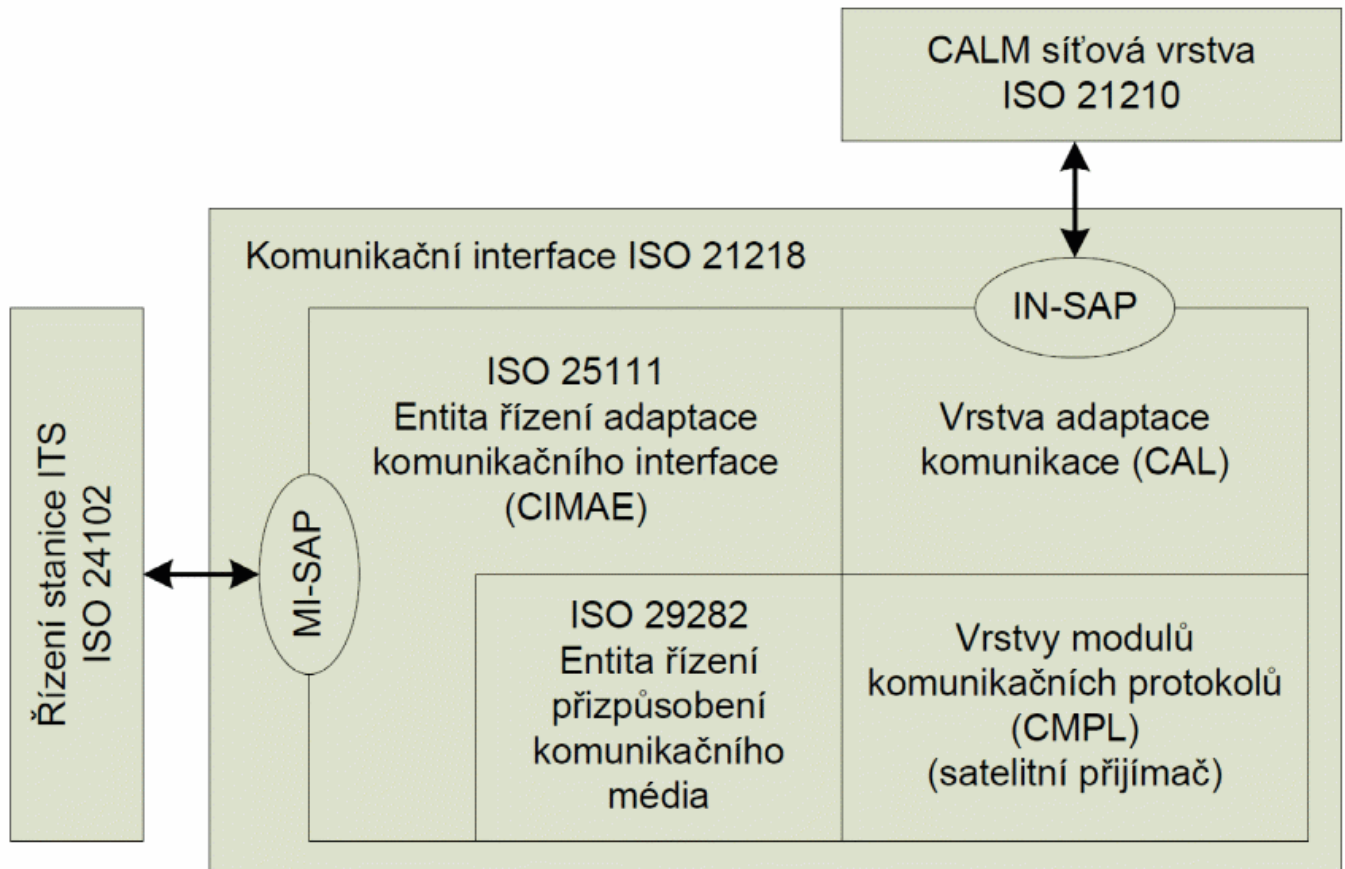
CALM síťová vrstva
ISO 21210

Komunikační interface ISO 21218

IN-SAP

Řízení stanice ITS
ISO 24102

MI-SAP

ISO 25111
Entita řízení adaptace komunikačního interface (CIMAE)

Vrstva adaptace komunikace (CAL)

ISO 29282
Entita řízení přizpůsobení komunikačního média

Vrstvy modulů komunikačních protokolů (CMPL) (satelitní přijímač)